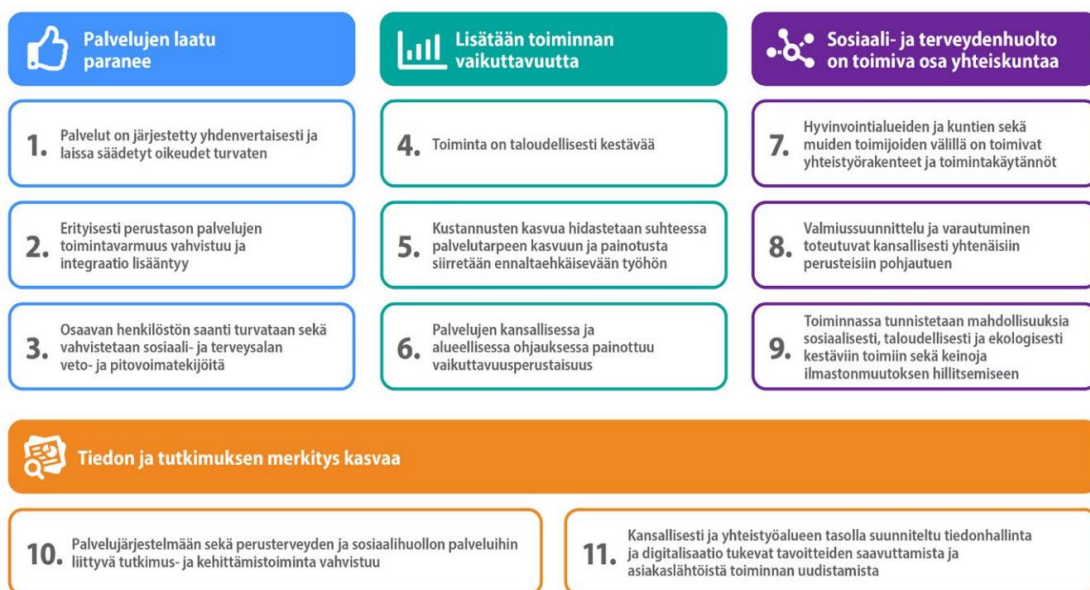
Palvelujen laatu paranee

1. Palvelut on järjestetty yhdenvertaisesti ja laissa säädetyt oikeudet turvaten

2. Erityisesti perustason palvelujen toimintavarmuus vahvistuu ja integraatio lisääntyy

3. Osaavan henkilöstön saanti turvataan sekä vahvistetaan sosiaali- ja terveysalan veto- ja pitovoimatekijöitä

Lisätään toiminnan vaikuttavuutta

4. Toiminta on taloudellisesti kestävää

5. Kustannusten kasvua hidastetaan suhteessa palvelutarpeen kasvuun ja painotusta siirretään ennaltaehkäisevään työhön

6. Palvelujen kansallisessa ja alueellisessa ohjauksessa painottuu vaikuttavuusperustaisuus

Sosiaali- ja terveydenhuolto on toimiva osa yhteiskuntaa

7. Hyvinvointialueiden ja kuntien sekä muiden toimijoiden välillä on toimivat yhteistyörakenteet ja toimintakäytännöt

8. Valmiussuunnittelu ja varautuminen toteutuvat kansallisesti yhtenäisiin perusteisiin pohjautuen

9. Toiminnassa tunnistetaan mahdollisuuksia sosiaalisesti, taloudellisesti ja ekologisesti kestäviin toimiin sekä keinoja ilmastonmuutoksen hillitsemiseen

Tiedon ja tutkimuksen merkitys kasvaa

10. Palvelujärjestelmään sekä perusterveyden ja sosiaalihuollon palveluihin liittyvä tutkimus- ja kehittämistoiminta vahvistuu

11. Kansallisesti ja yhteistyöalueen tasolla suunniteltu tiedonhallinta ja digitalisaatio tukevat tavoitteiden saavuttamista ja asiakaslähtöistä toiminnan uudistamista